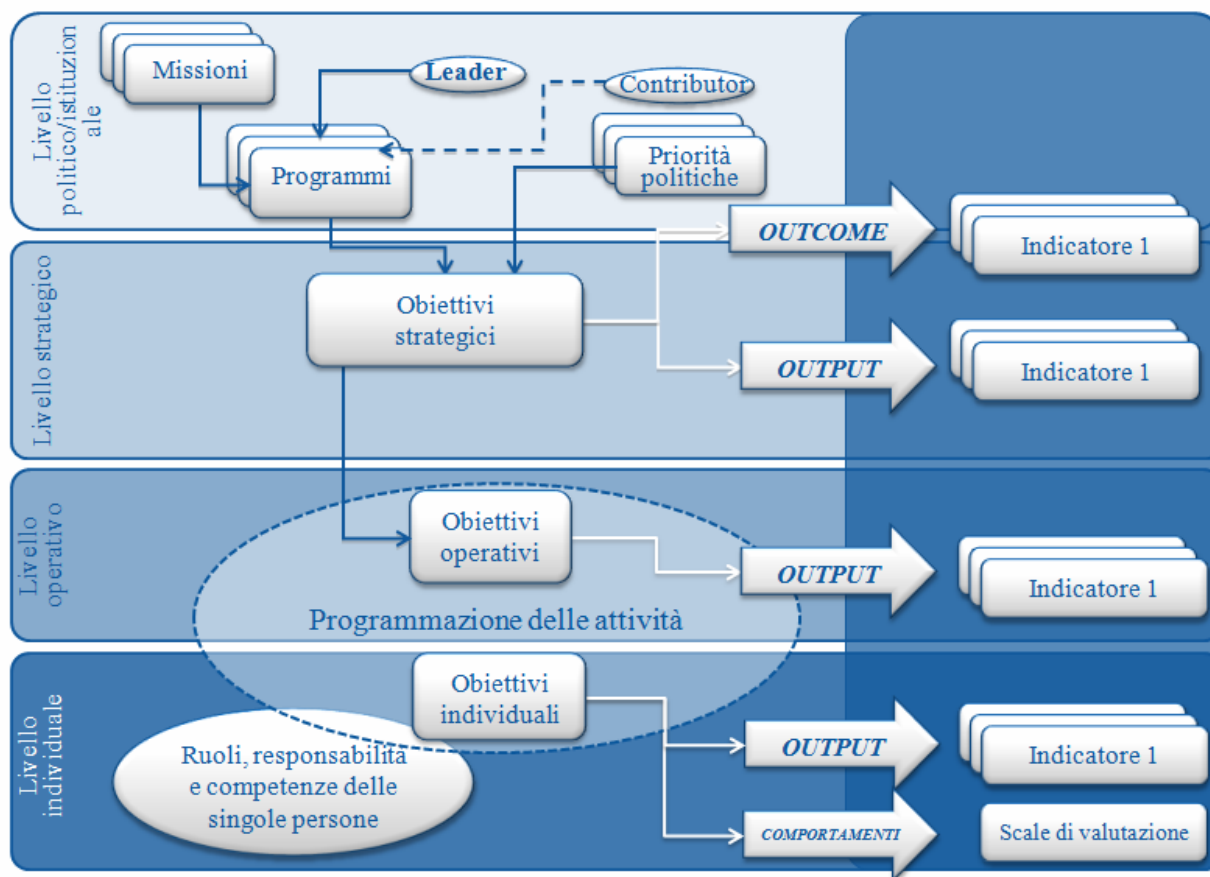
Livello politico/istituzionale

Missioni

Leader

Contributor

Programmi

Priorità politiche

OUTCOME

Indicatore 1

Livello strategico

Obiettivi strategici

OUTPUT

Indicatore 1

Livello operativo

Obiettivi operativi

OUTPUT

Indicatore 1

Programmazione delle attività

Livello individuale

Obiettivi individuali

OUTPUT

Indicatore 1

Ruoli, responsabilità e competenze delle singole persone

COMPORTAMENTI

Scale di valutazione